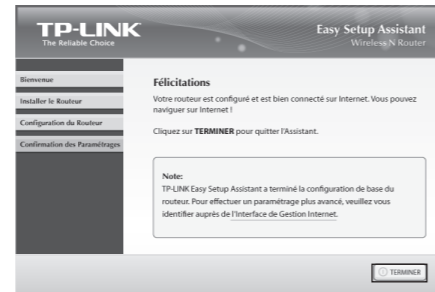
TP-LINK
The Reliable Choice

Easy Setup Assistant
Wireless N Router

Bienvenue
Installer le Routeur
Configuration du Routeur
Confirmation des Paramètrages

Félicitations

Votre routeur est configuré et est bien connecté sur Internet. Vous pouvez naviguer sur Internet !

Cliquez sur TERMINER pour quitter l'Assistant.

Note:
TP-LINK Easy Setup Assistant a terminé la configuration de base du routeur. Pour effectuer un paramètrage plus avancé, veuillez vous identifier auprès de l'Interface de Gestion Internet.

TERMINER